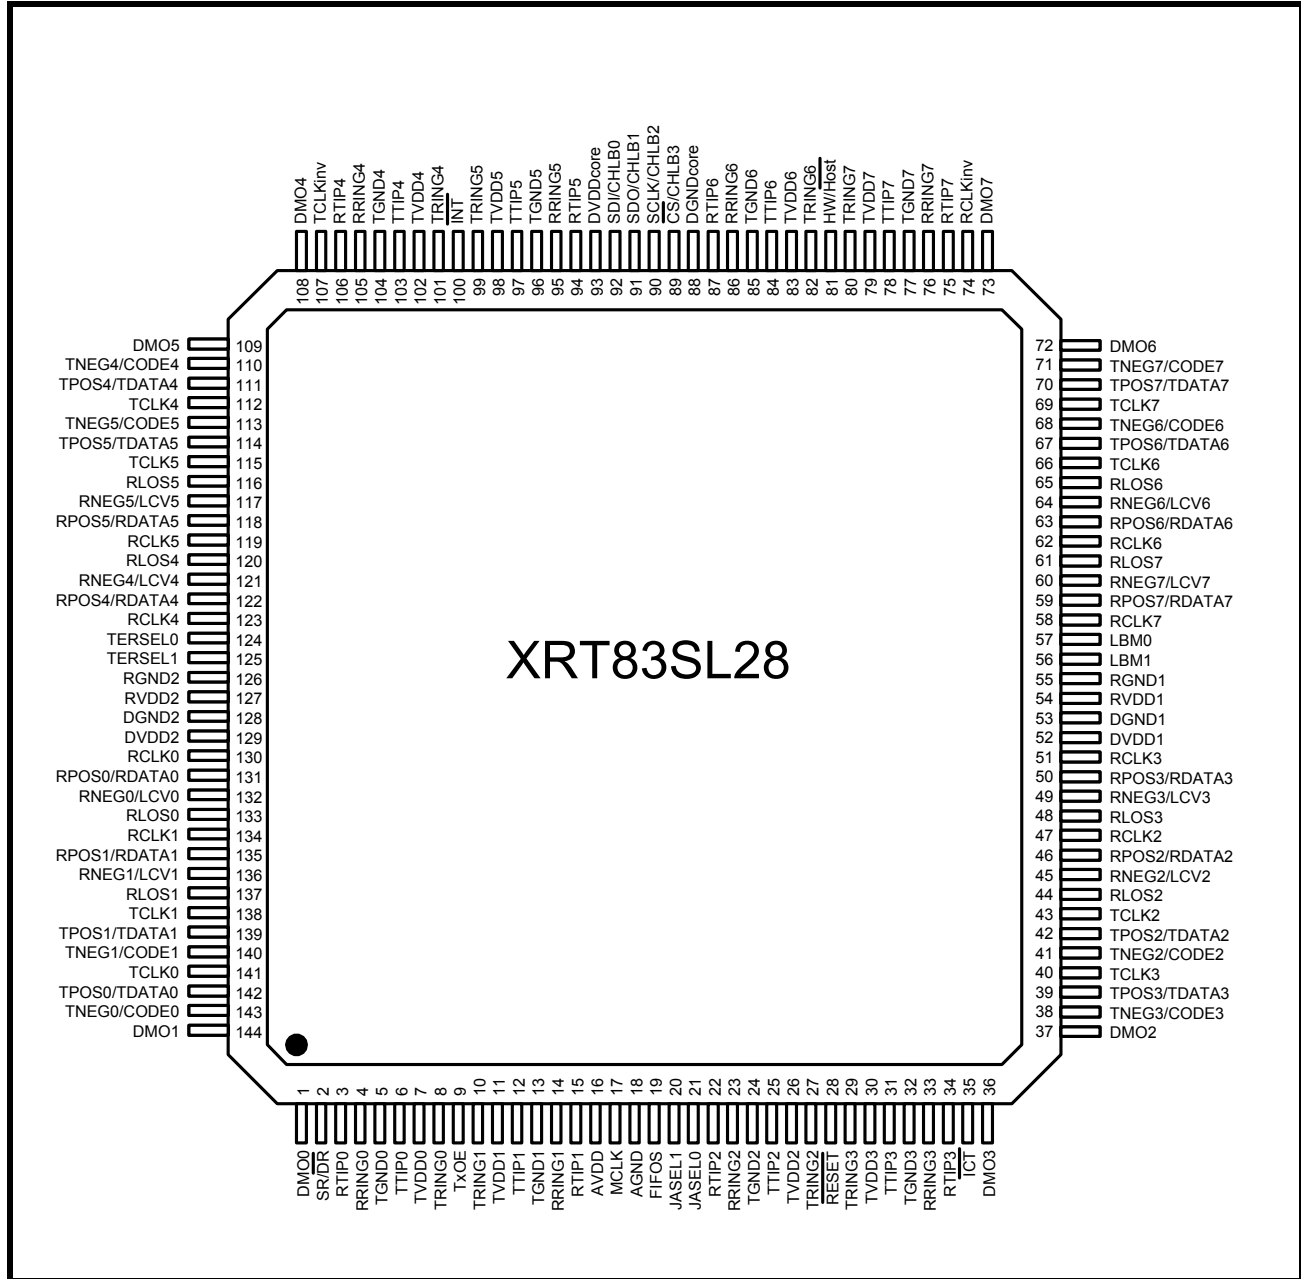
DMO4
TCLKinv
RTIP4
RRING4
TGND4
TTIP4
TVDD4
TRING4
INT
TRING5
TVDD5
TTIP5
TGND5
RRING5
RTIP5
DVDDcore
SDI/CHLB0
SDO/CHLB1
SCLK/CHLB2
CS/CHLB3
DGNDcore
RTIP6
RRING6
TGND6
TTIP6
TVDD6
TRING6
HW/Host
TRING7
TVDD7
TTIP7
TGND7
RRING7
RTIP7
RCLKinv
DMO7

108 107 106 105 104 103 102 101 100 99 98 97 96 95 94 93 92 91 90 89 88 87 86 85 84 83 82 81 80 79 78 77 76 75 74 73

DMO5 109
TNEG4/CODE4 110
TPOS4/TDATA4 111
TCLK4 112
TNEG5/CODE5 113
TPOS5/TDATA5 114
TCLK5 115
RLOS5 116
RNEG5/LCV5 117
RPOS5/RDATA5 118
RCLK5 119
RLOS4 120
RNEG4/LCV4 121
RPOS4/RDATA4 122
RCLK4 123
TERSEL0 124
TERSEL1 125
RGND2 126
RVDD2 127
DGND2 128
DVDD2 129
RCLK0 130
RPOS0/RDATA0 131
RNEG0/LCV0 132
RLOS0 133
RCLK1 134
RPOS1/RDATA1 135
RNEG1/LCV1 136
RLOS1 137
TCLK1 138
TPOS1/TDATA1 139
TNEG1/CODE1 140
TCLK0 141
TPOS0/TDATA0 142
TNEG0/CODE0 143
DMO1 144

XRT83SL28

72 DMO6
71 TNEG7/CODE7
70 TPOS7/TDATA7
69 TCLK7
68 TNEG6/CODE6
67 TPOS6/TDATA6
66 TCLK6
65 RLOS6
64 RNEG6/LCV6
63 RPOS6/RDATA6
62 RCLK6
61 RLOS7
60 RNEG7/LCV7
59 RPOS7/RDATA7
58 RCLK7
57 LBM0
56 LBM1
55 RGND1
54 RVDD1
53 DGND1
52 DVDD1
51 RCLK3
50 RPOS3/RDATA3
49 RNEG3/LCV3
48 RLOS3
47 RCLK2
46 RPOS2/RDATA2
45 RNEG2/LCV2
44 RLOS2
43 TCLK2
42 TPOS2/TDATA2
41 TNEG2/CODE2
40 TCLK3
39 TPOS3/TDATA3
38 TNEG3/CODE3
37 DMO2

1 2 3 4 5 6 7 8 9 10 11 12 13 14 15 16 17 18 19 20 21 22 23 24 25 26 27 28 29 30 31 32 33 34 35 36

DMO0
SR/DR
RTIP0
RRING0
TGND0
TTIP0
TVDD0
TRING0
TxOE
TRING1
TVDD1
TTIP1
TGND1
RRING1
RTIP1
AVDD
MCLK
AGND
FIFOS
JASEL1
JASEL0
RTIP2
RRING2
TGND2
TTIP2
TVDD2
TRING2
RESET
TRING3
TVDD3
TTIP3
TGND3
RRING3
RTIP3
ICT
DMO3